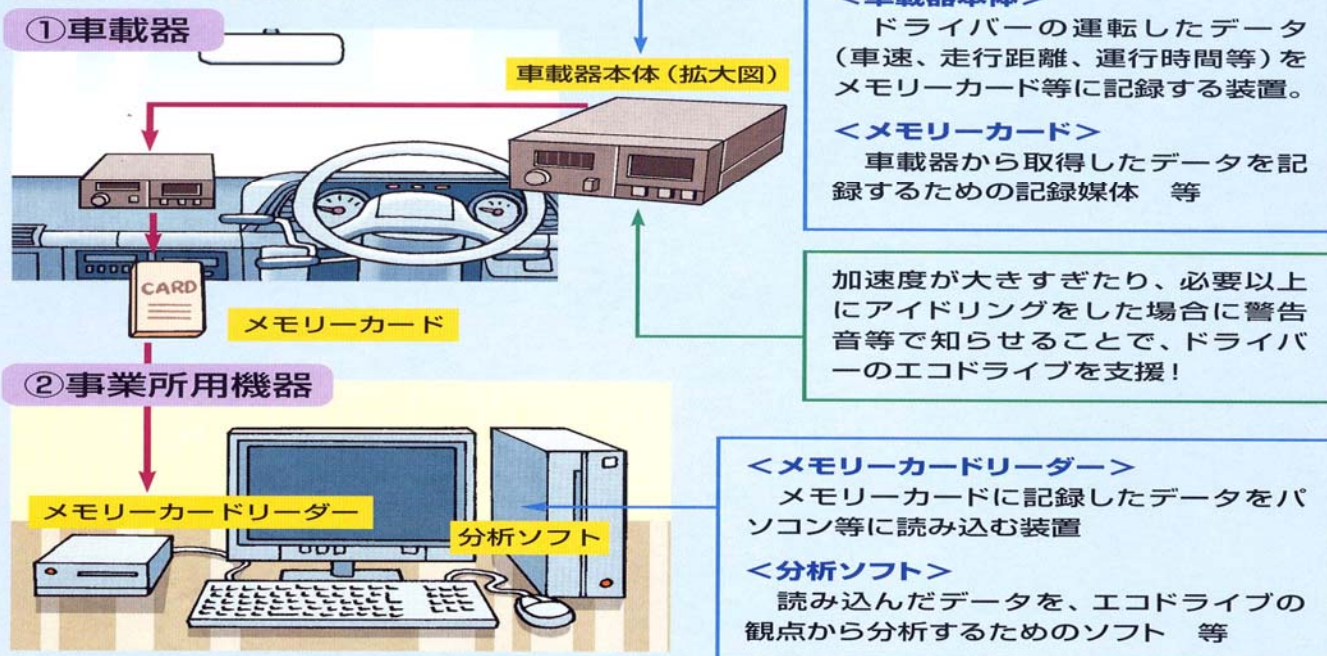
①車載器

車載器本体（拡大図）

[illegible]
ドライバーの運転したデータ（車速、走行距離、運行時間等）をメモリーカード等に記録する装置。

＜メモリーカード＞
車載器から取得したデータを記録するための記録媒体　等

CARD

メモリーカード

加速度が大きすぎたり、必要以上にアイドリングをした場合に警告音等で知らせることで、ドライバーのエコドライブを支援！

②事業所用機器

メモリーカードリーダー

分析ソフト

＜メモリーカードリーダー＞
メモリーカードに記録したデータをパソコン等に読み込む装置

＜分析ソフト＞
読み込んだデータを、エコドライブの観点から分析するためのソフト　等